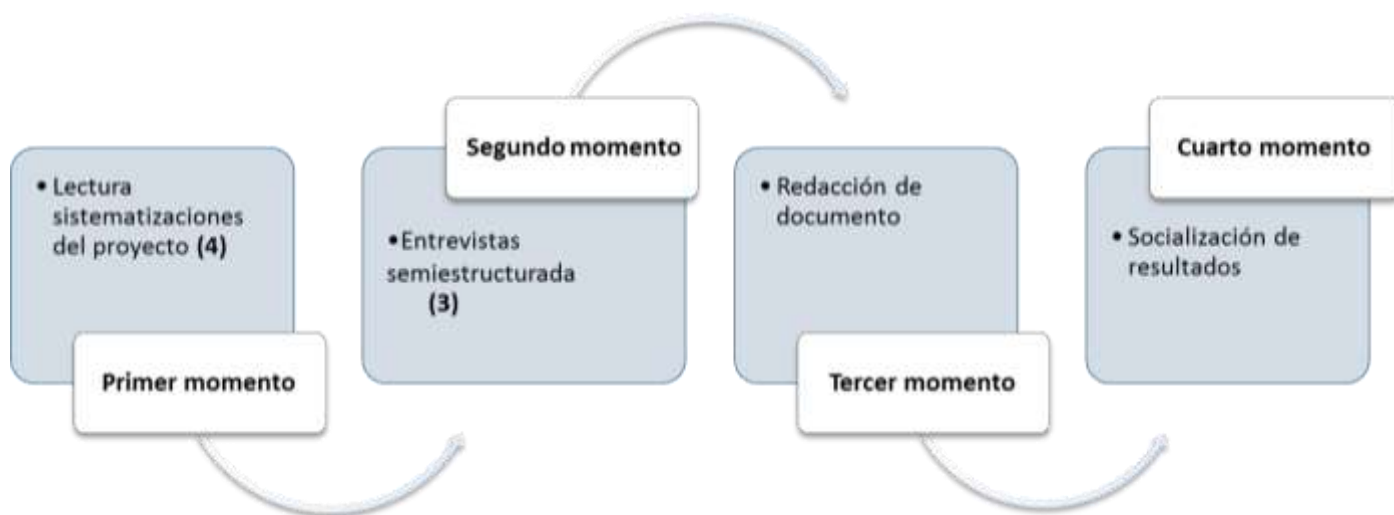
• Lectura sistematizaciones del proyecto **(4)**

Primer momento

Segundo momento

•Entrevistas semiestructurada **(3)**

• Redacción de documento

Tercer momento

Cuarto momento

• Socialización de resultados